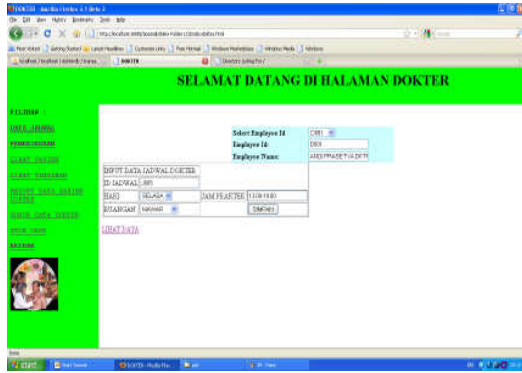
DOKTER - Mozilla Firefox 3.1 Beta 2
File Edit View History Bookmarks Tools Help
http://localhost/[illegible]/dokter.html
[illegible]
DOKTER

SELAMAT DATANG DI HALAMAN DOKTER

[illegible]
DATA ABSENSI
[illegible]
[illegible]
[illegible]
INPUT DATA JADWAL DOKTER
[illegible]
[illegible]
LOGOUT

| Select Employee Id | D001 |
|---|---|
| Employee Id: | D001 |
| Employee Name: | AHDI PRASETYA DPT |

INPUT DATA JADWAL DOKTER

| ID JADWAL | J001 | | |
|---|---|---|---|
| HARI | SELASA | JAM PRAKTEK | 13.00-16.00 |
| RUANGAN | MAWAR | | SIMPAN |

LIHAT DATA

Done
start